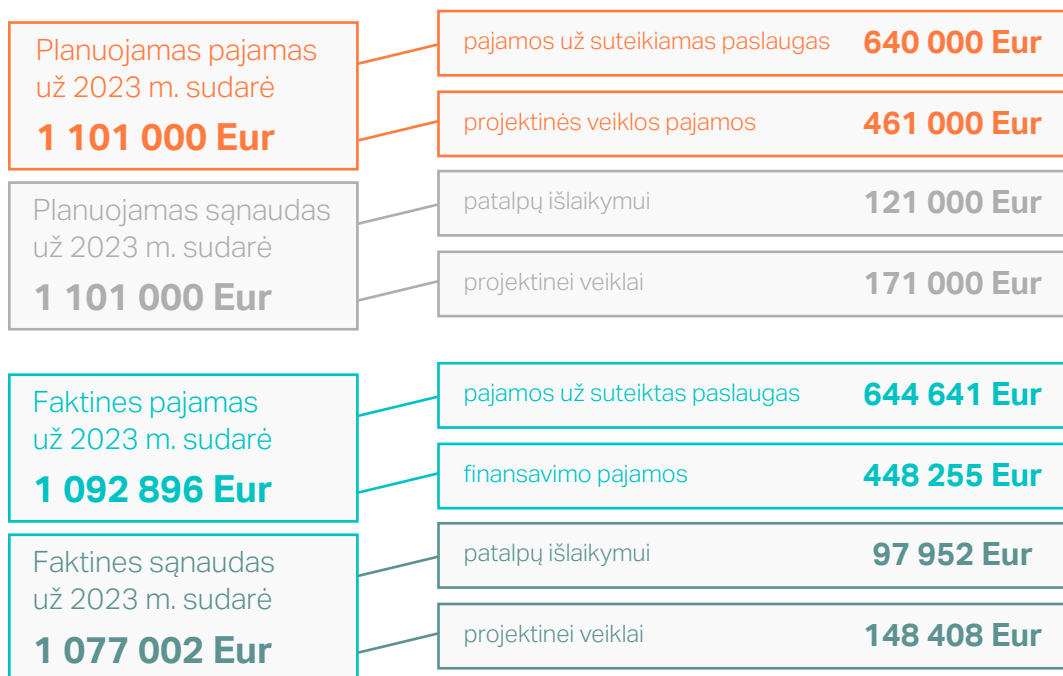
Planuojamas pajamas už 2023 m. sudarė
1 101 000 Eur

pajamos už suteikiamas paslaugas 640 000 Eur

projektinės veiklos pajamos 461 000 Eur

Planuojamas sąnaudas už 2023 m. sudarė
1 101 000 Eur

patalpų išlaikymui 121 000 Eur

projektinei veiklai 171 000 Eur

Faktines pajamas už 2023 m. sudarė
1 092 896 Eur

pajamos už suteiktas paslaugas 644 641 Eur

finansavimo pajamos 448 255 Eur

Faktines sąnaudas už 2023 m. sudarė
1 077 002 Eur

patalpų išlaikymui 97 952 Eur

projektinei veiklai 148 408 Eur